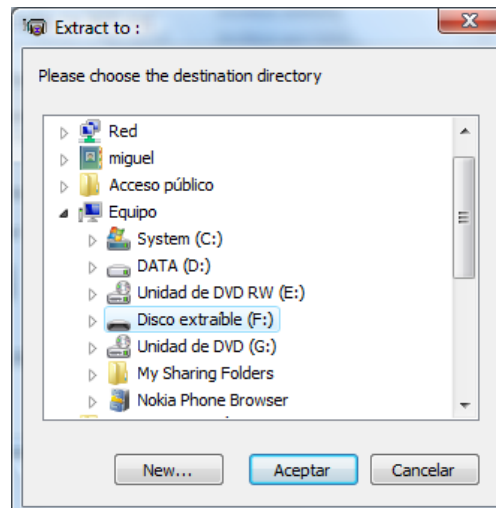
Extract to :

Please choose the destination directory

Red
miguel
Acceso público
Equipo
System (C:)
DATA (D:)
Unidad de DVD RW (E:)
Disco extraíble (F:)
Unidad de DVD (G:)
My Sharing Folders
Nokia Phone Browser

New...
Aceptar
Cancelar